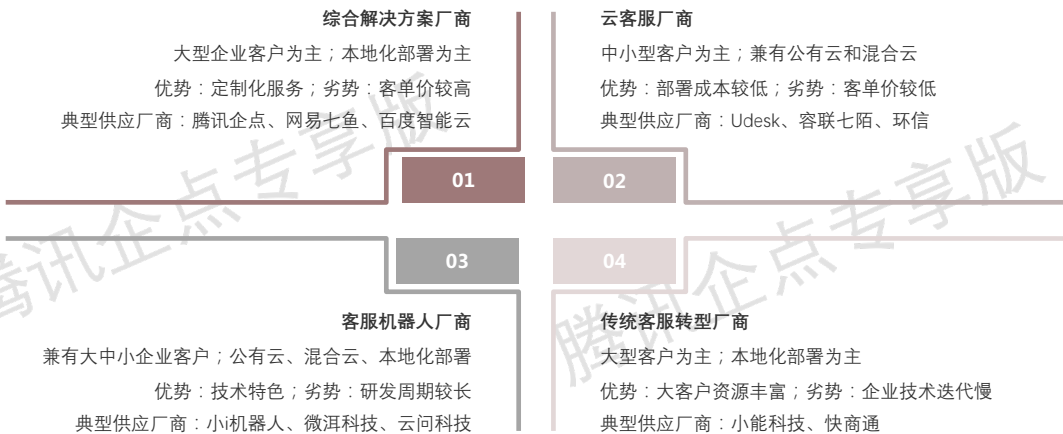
综合解决方案厂商

大型企业客户为主；本地化部署为主

优势：定制化服务；劣势：客单价较高

典型供应厂商：腾讯企点、网易七鱼、百度智能云

云客服厂商

中小型客户为主；兼有公有云和混合云

优势：部署成本较低；劣势：客单价较低

典型供应厂商：Udesk、容联七陌、环信

01

02

03

04

客服机器人厂商

兼有大中小企业客户；公有云、混合云、本地化部署

优势：技术特色；劣势：研发周期较长

典型供应厂商：小i机器人、微洱科技、云问科技

传统客服转型厂商

大型客户为主；本地化部署为主

优势：大客户资源丰富；劣势：企业技术迭代慢

典型供应厂商：小能科技、快商通

腾讯企点专享版

腾讯企点专享版